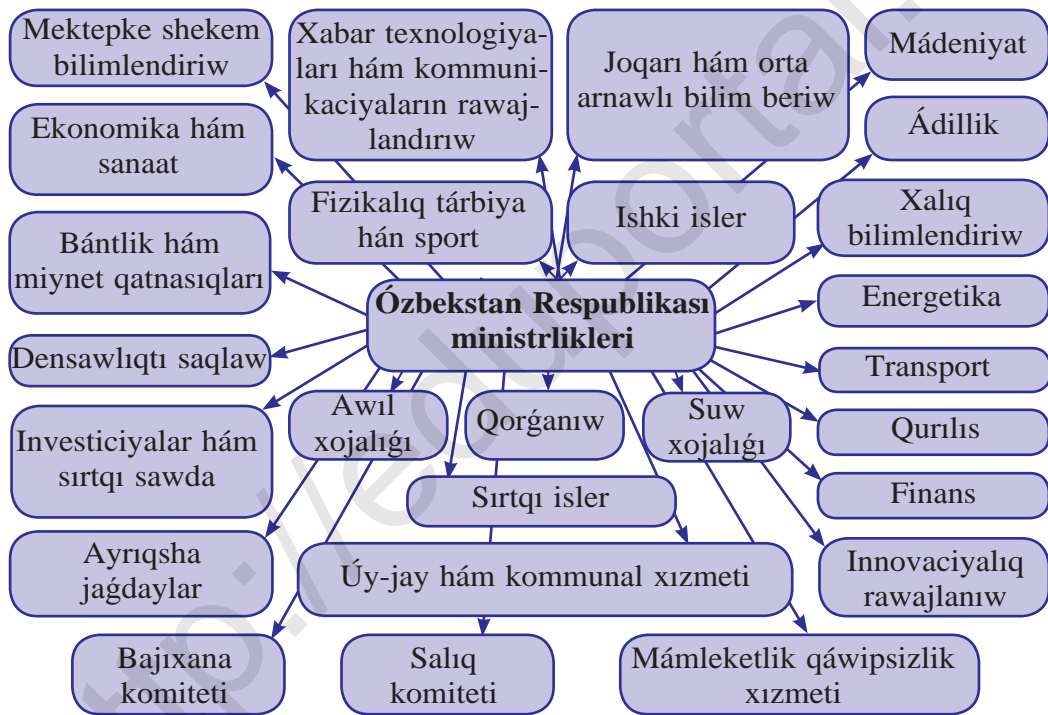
Mektepke shekem bilimlendiriw

Xabar texnologiyaları hám kommunikaciyaların rawajlandırıw

Joqarı hám orta arnawlı bilim beriw

Mádeniyat

Ekonomika hám sanaat

Ádillik

Fizikalıq tárbiya hán sport

Ishki isler

Xalıq bilimlendiriw

Bántlik hám miynet qatnasıqları

Ózbekstan Respublikası ministrlikleri

Energetika

Densawlıqtı saqlaw

Transport

Awıl xojalıǵı

Qorǵanıw

Suw xojalıǵı

Qurılıs

Investiciyalar hám sırtqı sawda

Sırtqı isler

Finans

Ayrıqsha jaǵdaylar

Úy-jay hám kommunal xızmeti

Innovaciyalıq rawajlanıw

Bajıxana komiteti

Salıq komiteti

Mámleketlik qáwipsizlik xızmeti